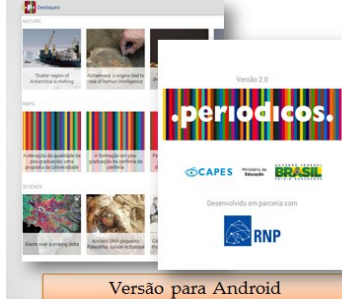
Destaques

NATURE

Studer region of Antarctica is melting

Alzheimer's: a origins tied to rise of human intelligence

FAPG

A relação da qualidade da pós-graduação e a produção da Universidade

A formação em pós-graduação no centro da periferia

SCIENCE

Alarm over a sinking delta

Ancient DNA pinpoints Paleolithic liaison in Europe

Versão 2.0

.periodicos.

CAPES

Ministério da Educação

BRASIL

Desenvolvido em parceria com

RNP

Versão para Android